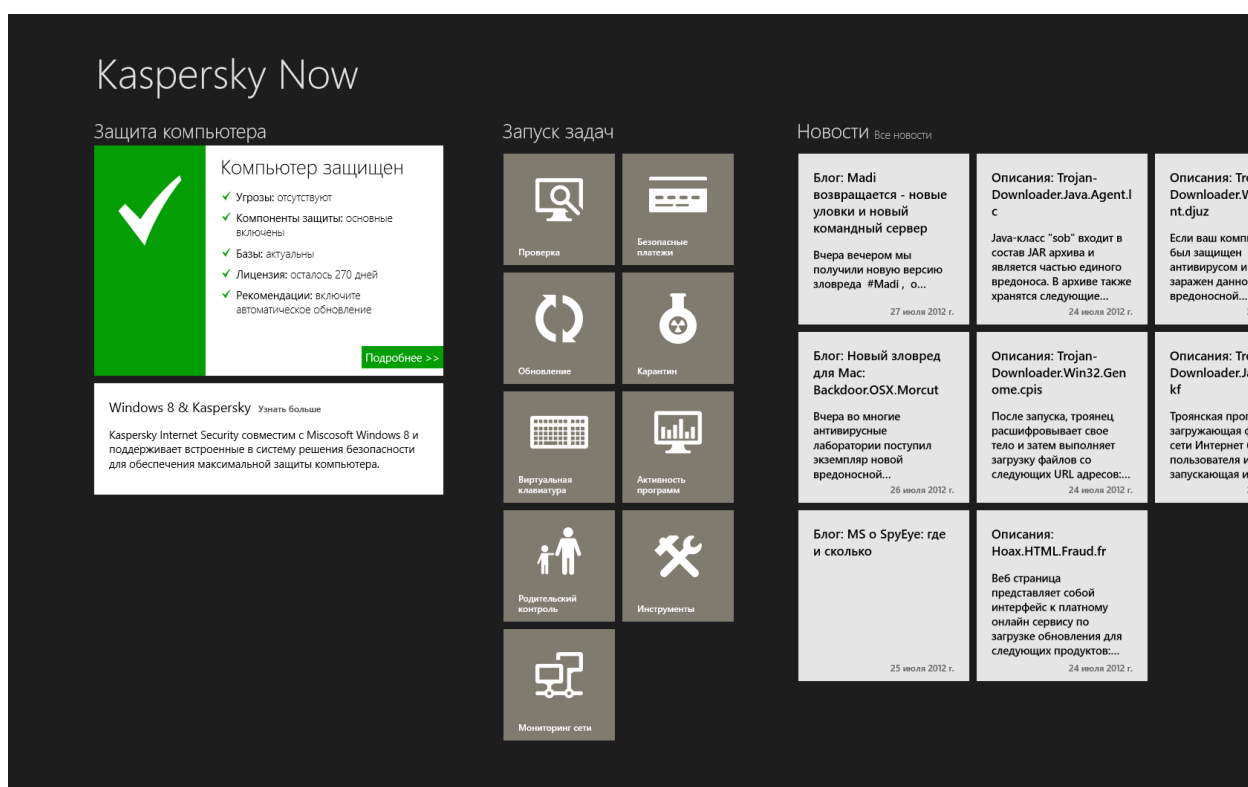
Kaspersky Now

Защита компьютера

Компьютер защищен

✓ Угрозы: отсутствуют
✓ Компоненты защиты: основные включены
✓ Базы: актуальны
✓ Лицензия: осталось 270 дней
✓ Рекомендации: включите автоматическое обновление

Подробнее >>

Windows 8 & Kaspersky Узнать больше

Kaspersky Internet Security совместим с Miscosoft Windows 8 и поддерживает встроенные в систему решения безопасности для обеспечения максимальной защиты компьютера.

Запуск задач

Проверка
Безопасные платежи
Обновление
Карантин
Виртуальная клавиатура
Активность программ
Родительский контроль
Инструменты
Мониторинг сети

Новости Все новости

Блог: Madi возвращается - новые уловки и новый командный сервер
Вчера вечером мы получили новую версию зловреда #Madi , о...
27 июля 2012 г.

Описания: Trojan-Downloader.Java.Agent.lc
Java-класс "sob" входит в состав JAR архива и является частью единого вредоноса. В архиве также хранятся следующие...
24 июля 2012 г.

Описания: Tro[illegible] Downloader.W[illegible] nt.djuz
Если ваш комп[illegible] был защищен антивирусом и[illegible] заражен данно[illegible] вредоносной...

Блог: Новый зловред для Mac: Backdoor.OSX.Morcut
Вчера во многие антивирусные лаборатории поступил экземпляр новой вредоносной...
26 июля 2012 г.

Описания: Trojan-Downloader.Win32.Genome.cpis
После запуска, троянец расшифровывает свое тело и затем выполняет загрузку файлов со следующих URL адресов:...
24 июля 2012 г.

Описания: Tro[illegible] Downloader.Ja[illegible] kf
Троянская про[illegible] загружающая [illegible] сети Интернет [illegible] пользователя и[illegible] запускающая и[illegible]

Блог: MS о SpyEye: где и сколько
25 июля 2012 г.

Описания: Hoax.HTML.Fraud.fr
Веб страница представляет собой интерфейс к платному онлайн сервису по загрузке обновления для следующих продуктов:...
24 июля 2012 г.